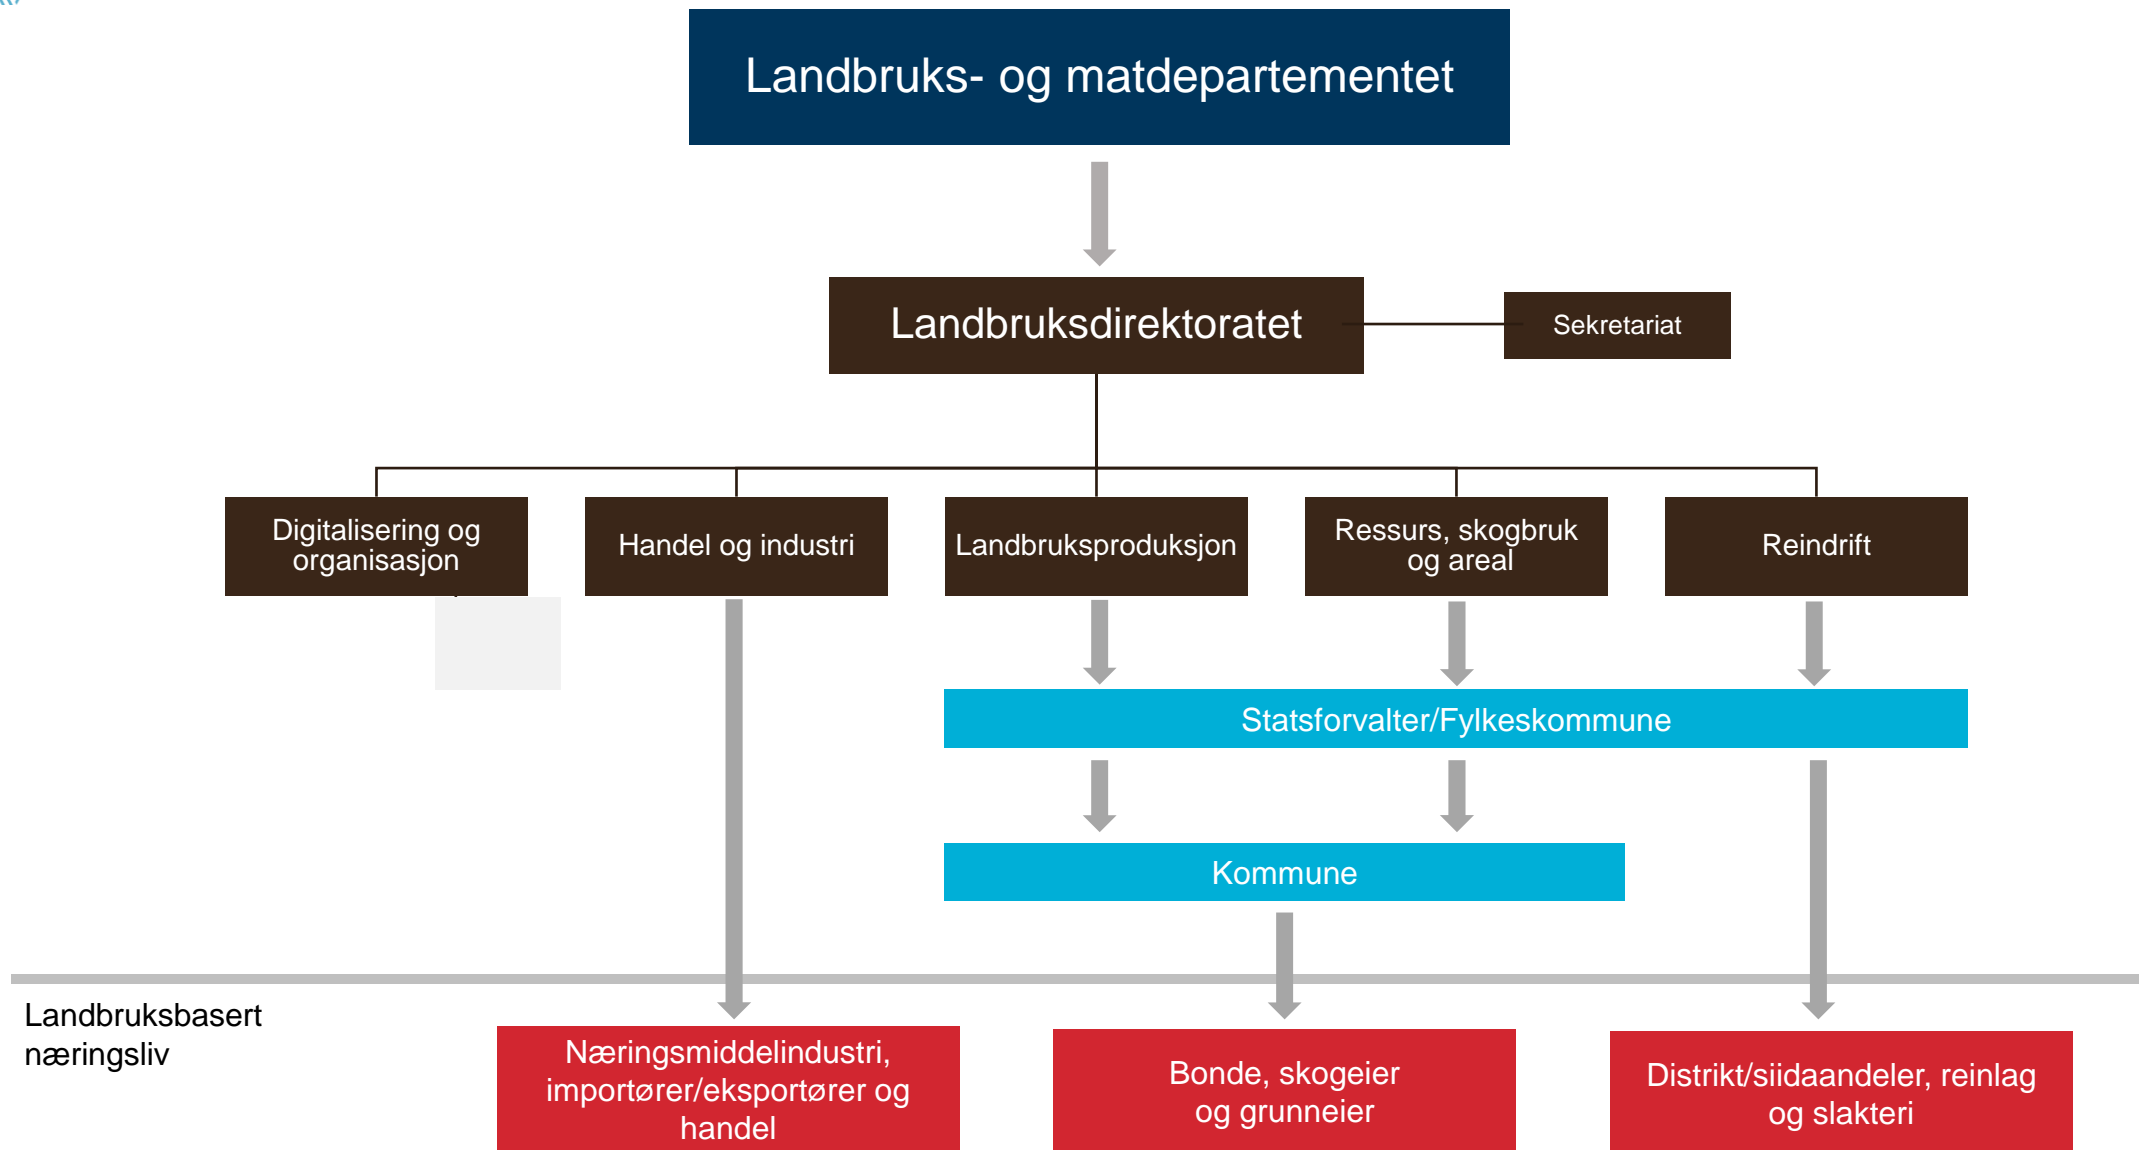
Landbruks- og matdepartementet

Landbruksdirektoratet

Sekretariat

Digitalisering og organisasjon

Handel og industri

Landbruksproduksjon

Ressurs, skogbruk og areal

Reindrift

Statsforvalter/Fylkeskommune

Kommune

Landbruksbasert næringsliv

Næringsmiddelindustri, importører/eksportører og handel

Bonde, skogeier og grunneier

Distrikt/siidaandeler, reinlag og slakteri